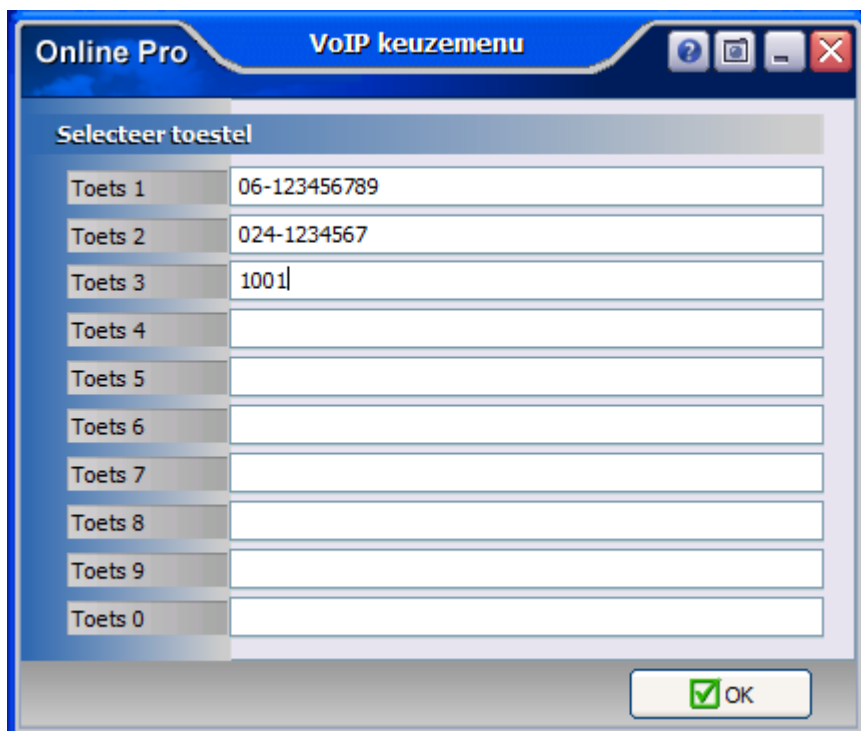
Online Pro

VoIP keuzemenu

Selecteer toestel

| | |
|---|---|
| Toets 1 | 06-123456789 |
| Toets 2 | 024-1234567 |
| Toets 3 | 1001 |
| Toets 4 | |
| Toets 5 | |
| Toets 6 | |
| Toets 7 | |
| Toets 8 | |
| Toets 9 | |
| Toets 0 | |

OK